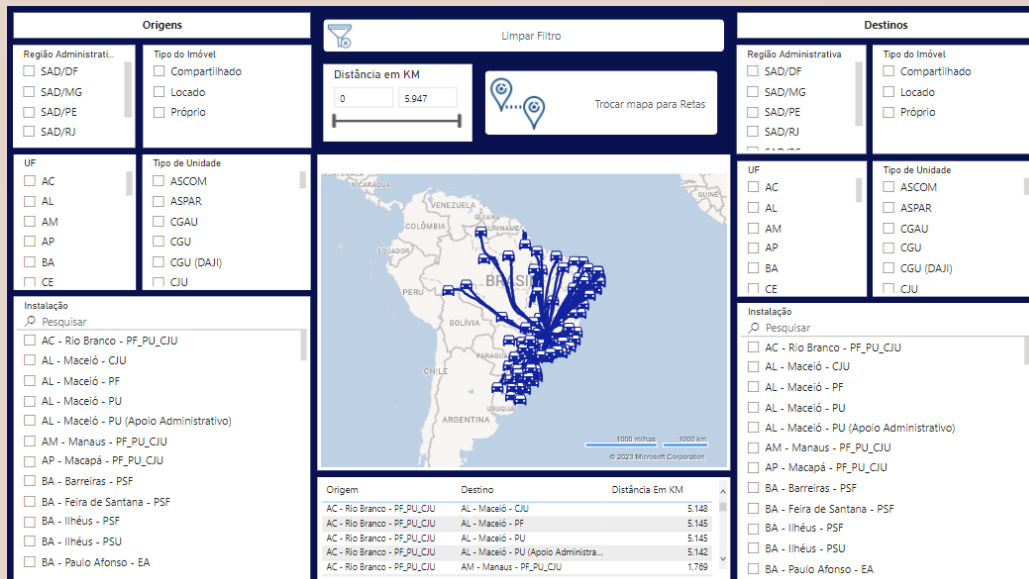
Origens

Região Administrati...
SAD/DF
SAD/MG
SAD/PE
SAD/RJ

Tipo do Imóvel
Compartilhado
Locado
Próprio

UF
AC
AL
AM
AP
BA
CE

Tipo de Unidade
ASCOM
ASPAR
CGAU
CGU
CGU (DAJI)
CJU

Instalação
Pesquisar
AC - Rio Branco - PF_PU_CJU
AL - Maceió - CJU
AL - Maceió - PF
AL - Maceió - PU
AL - Maceió - PU (Apoio Administrativo)
AM - Manaus - PF_PU_CJU
AP - Macapá - PF_PU_CJU
BA - Barreiras - PSF
BA - Feira de Santana - PSF
BA - Ilhéus - PSF
BA - Ilhéus - PSU
BA - Paulo Afonso - EA

Limpar Filtro

Distância em KM
0
5.947

Trocar mapa para Retas

VENEZUELA
COLÔMBIA
BRASIL
PERU
BOLÍVIA
CHILE
ARGENTINA
1000 milhas
1000 km
© 2023 Microsoft Corporation

| Origem | Destino | Distância Em KM |
|---|---|---|
| AC - Rio Branco - PF_PU_CJU | AL - Maceió - CJU | 5.148 |
| AC - Rio Branco - PF_PU_CJU | AL - Maceió - PF | 5.145 |
| AC - Rio Branco - PF_PU_CJU | AL - Maceió - PU | 5.145 |
| AC - Rio Branco - PF_PU_CJU | AL - Maceió - PU (Apoio Administra... | 5.142 |
| AC - Rio Branco - PF_PU_CJU | AM - Manaus - PF_PU_CJU | 1.769 |

Destinos

Região Administrativa
SAD/DF
SAD/MG
SAD/PE
SAD/RJ

Tipo do Imóvel
Compartilhado
Locado
Próprio

UF
AC
AL
AM
AP
BA
CE

Tipo de Unidade
ASCOM
ASPAR
CGAU
CGU
CGU (DAJI)
CJU

Instalação
Pesquisar
AC - Rio Branco - PF_PU_CJU
AL - Maceió - CJU
AL - Maceió - PF
AL - Maceió - PU
AL - Maceió - PU (Apoio Administrativo)
AM - Manaus - PF_PU_CJU
AP - Macapá - PF_PU_CJU
BA - Barreiras - PSF
BA - Feira de Santana - PSF
BA - Ilhéus - PSF
BA - Ilhéus - PSU
BA - Paulo Afonso - EA